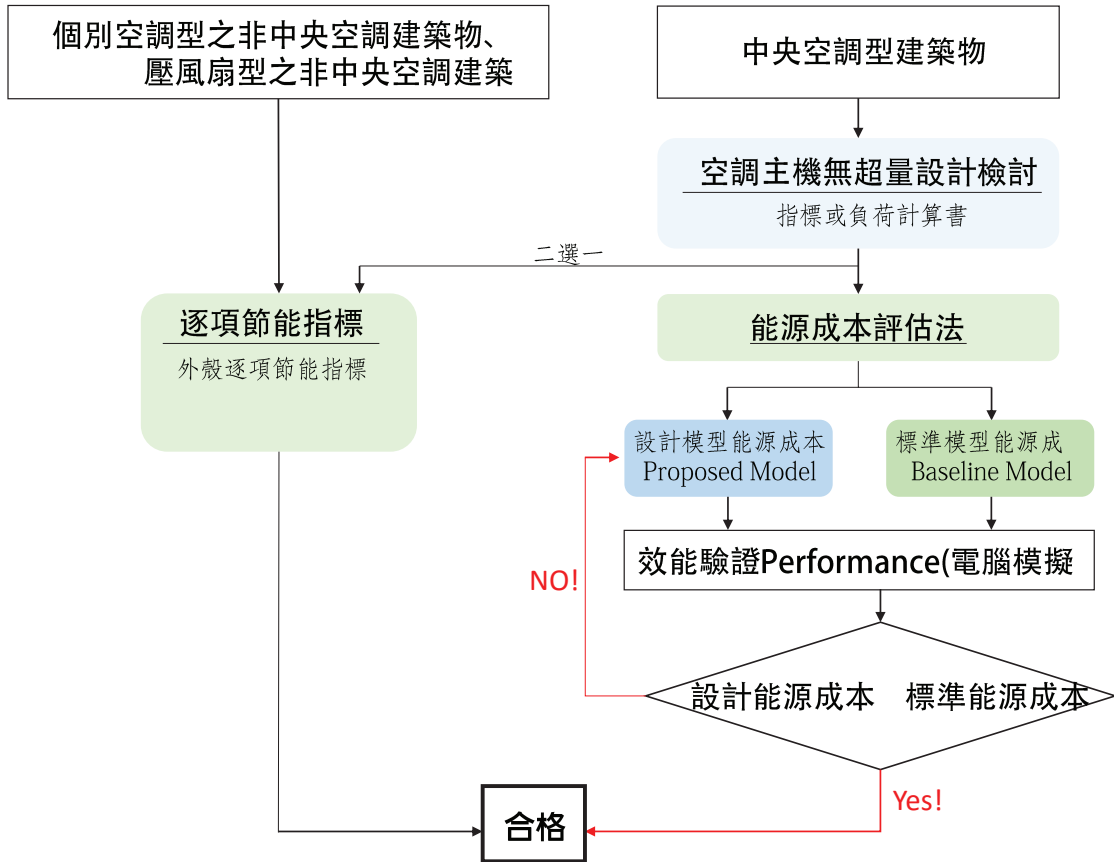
個別空調型之非中央空調建築物、
壓風扇型之非中央空調建築

中央空調型建築物

空調主機無超量設計檢討
指標或負荷計算書

二選一

逐項節能指標
外殼逐項節能指標

能源成本評估法

設計模型能源成本
Proposed Model

標準模型能源成
Baseline Model

效能驗證Performance(電腦模擬

NO!

設計能源成本 標準能源成本

Yes!

合格